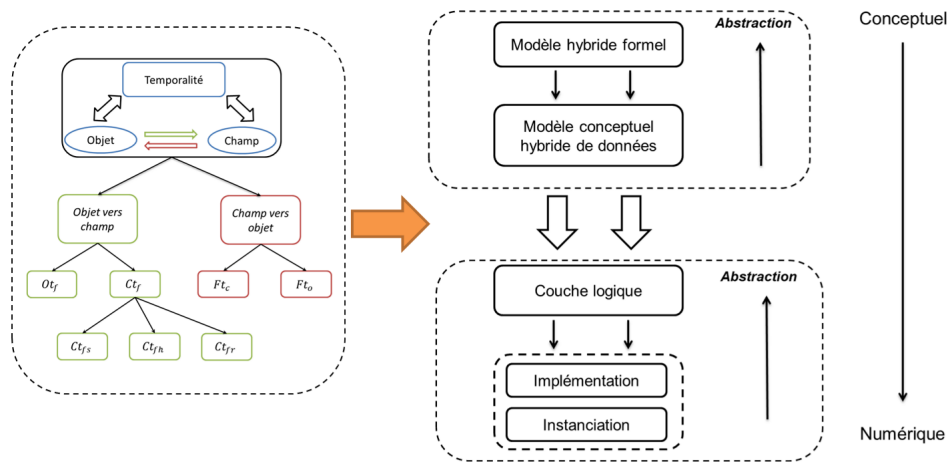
Temporalité

Objet

Champ

Objet vers champ

Champ vers objet

$Ot_f$

$Ct_f$

$Ft_c$

$Ft_o$

$Ct_{fs}$

$Ct_{fh}$

$Ct_{fr}$

Abstraction

Modèle hybride formel

Modèle conceptuel hybride de données

Abstraction

Couche logique

Implémentation

Instanciation

Conceptuel

Numérique